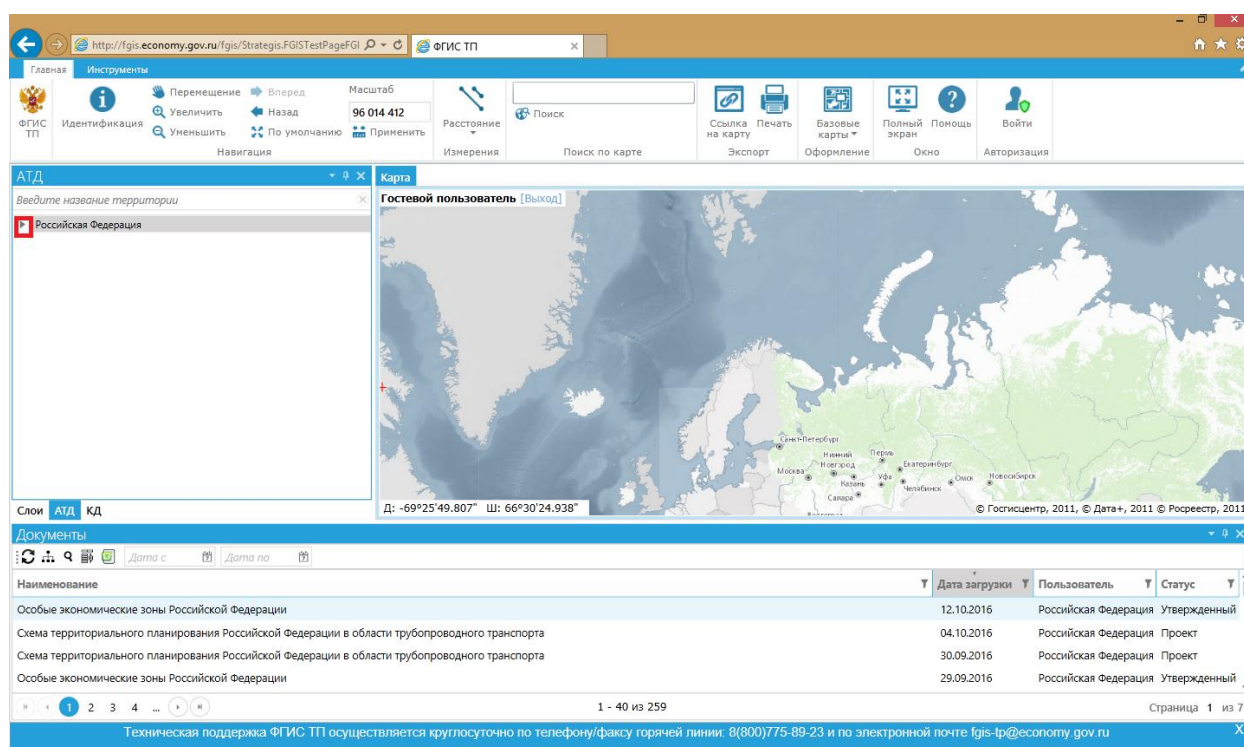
http://fgis.economy.gov.ru/fgis/Strategis.FGISTestPageFGI
ФГИС ТП

Главная Инструменты

ФГИС ТП
Идентификация
Перемещение
Увеличить
Уменьшить
Вперед
Назад
По умолчанию
Масштаб
96 014 412
Применить
Навигация
Расстояние
Измерения
Поиск
Поиск по карте
Ссылка на карту
Печать
Экспорт
Базовые карты
Оформление
Полный экран
Помощь
Окно
Войти
Авторизация

АТД
Введите название территории
Российская Федерация

Слои АТД КД

Карта
Гостевой пользователь [Выход]
Санкт-Петербург
Нижний Новгород
Москва
Казань
Пермь
Екатеринбург
Уфа
Челябинск
Омск
Новосибирск
Самара
Д: -69°25'49.807" Ш: 66°30'24.938"
© Госгисцентр, 2011, © Дата+, 2011 © Росреестр, 2011

Документы
Дата с Дата по

| Наименование | Дата загрузки | Пользователь | Статус |
|---|---|---|---|
| Особые экономические зоны Российской Федерации | 12.10.2016 | Российская Федерация | Утвержденный |
| Схема территориального планирования Российской Федерации в области трубопроводного транспорта | 04.10.2016 | Российская Федерация | Проект |
| Схема территориального планирования Российской Федерации в области трубопроводного транспорта | 30.09.2016 | Российская Федерация | Проект |
| Особые экономические зоны Российской Федерации | 29.09.2016 | Российская Федерация | Утвержденный |

1 2 3 4 ...
1 - 40 из 259
Страница 1 из 7

Техническая поддержка ФГИС ТП осуществляется круглосуточно по телефону/факсу горячей линии: 8(800)775-89-23 и по электронной почте fgis-tp@economy.gov.ru